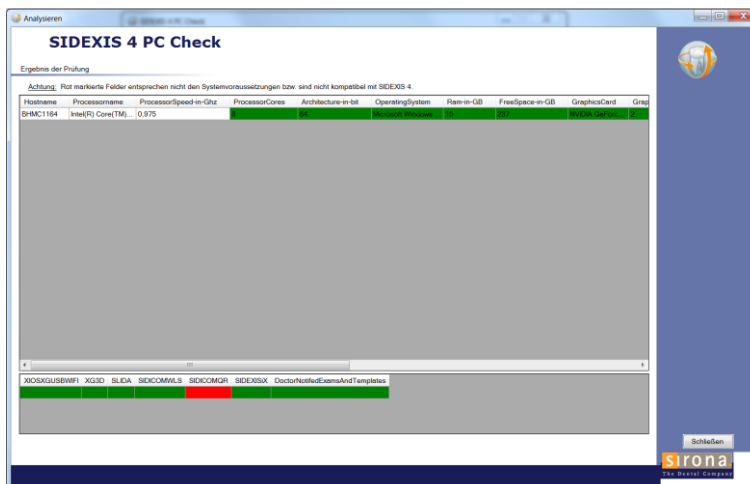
Analysieren

SIDEXIS 4 PC Check

Ergebnis der Prüfung

Achtung: Rot markierte Felder entsprechen nicht den Systemvoraussetzungen bzw. sind nicht kompatibel mit SIDEXIS 4.

| Hostname | Processorname | ProcessorSpeed-in-Ghz | ProcessorCores | Architecture-in-bit | OperatingSystem | Ram-in-GB | FreeSpace-in-GB | GraphicsCard | Grap |
|---|---|---|---|---|---|---|---|---|---|
| BHMC1164 | Intel(R) Core(TM)... | 0,975 | 8 | 64 | Microsoft Windows ... | 15 | 237 | NVIDIA GeForc... | 2 |

| XIOSXGUSBWIFI | XG3D | SLIDA | SIDICOMWLS | SIDICOMQR | SIDEXISiX | DoctorNotifiedExamsAndTemplates |
|---|---|---|---|---|---|---|
| | | | | | | |

Schließen

sirona
The Dental Company